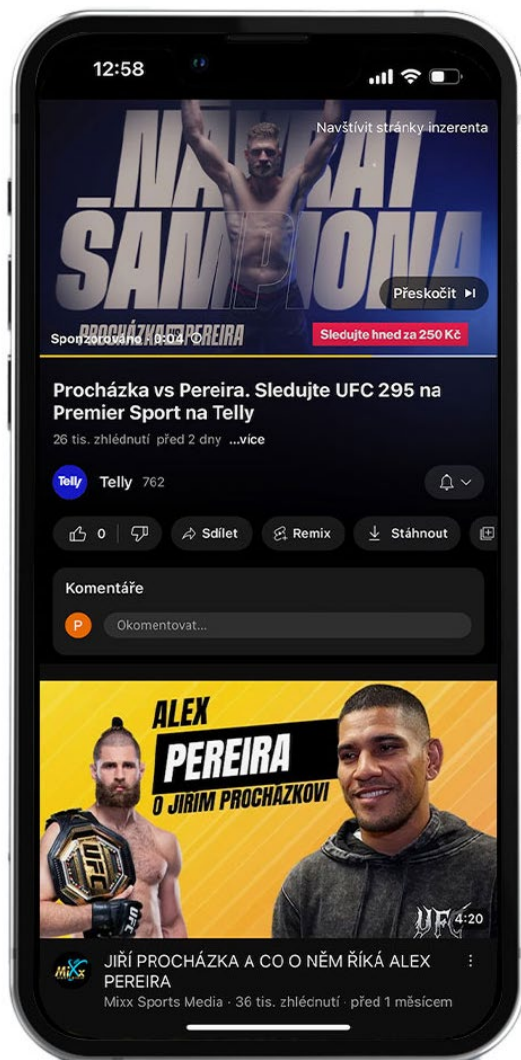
12:58

NÁVRAT ŠAMPIONA

Navštívit stránky inzerenta

Přeskočit

Sponzorováno · 0:04

PROCHÁZKA vs PEREIRA

Sledujte hned za 250 Kč

Procházka vs Pereira. Sledujte UFC 295 na Premier Sport na Telly

26 tis. zhlédnutí před 2 dny ...více

Telly

Telly 762

0

Sdílet

Remix

Stáhnout

Komentáře

P

Okomentovat...

ALEX PEREIRA O JIŘÍM PROCHÁZKOVI

UFC

UFC

4:20

Mixx

JIŘÍ PROCHÁZKA A CO O NĚM ŘÍKÁ ALEX PEREIRA

Mixx Sports Media · 36 tis. zhlédnutí · před 1 měsícem